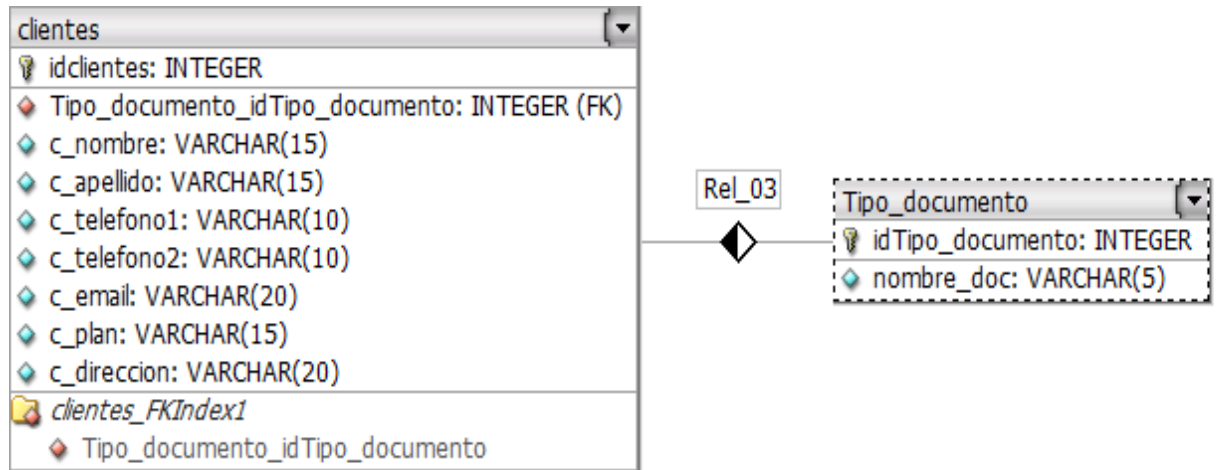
clientes
idclientes: INTEGER
Tipo_documento_idTipo_documento: INTEGER (FK)
c_nombre: VARCHAR(15)
c_apellido: VARCHAR(15)
c_telefono1: VARCHAR(10)
c_telefono2: VARCHAR(10)
c_email: VARCHAR(20)
c_plan: VARCHAR(15)
c_direccion: VARCHAR(20)
clientes_FKIndex1
Tipo_documento_idTipo_documento

Rel_03

Tipo_documento
idTipo_documento: INTEGER
nombre_doc: VARCHAR(5)